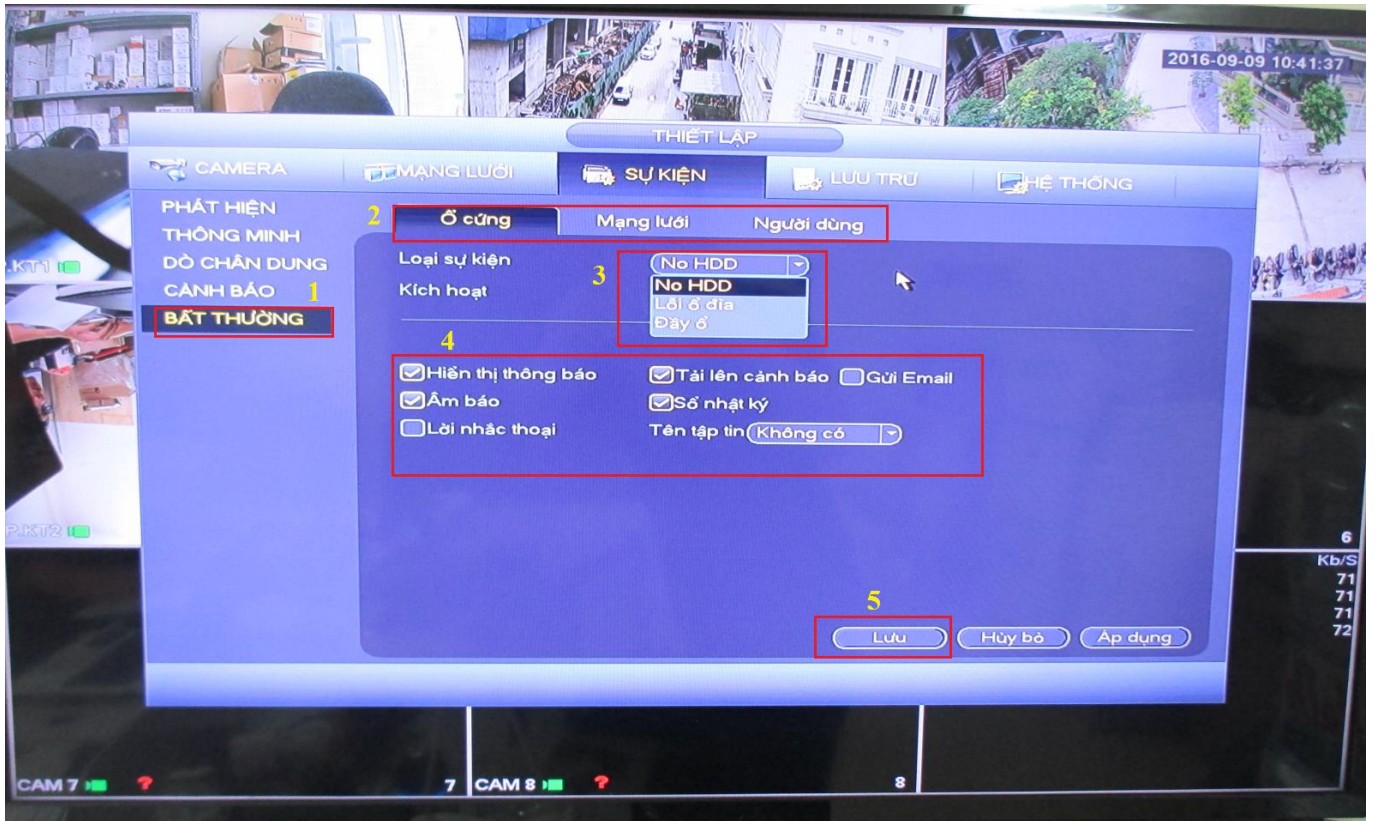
2016-09-09 10:41:37

THIẾT LẬP

CAMERA
MẠNG LƯỚI
SỰ KIỆN
LƯU TRỮ
HỆ THỐNG

PHÁT HIỆN
THÔNG MINH
DÒ CHÂN DUNG
CẢNH BÁO
BẤT THƯỜNG

1
2
Ổ cứng
Mạng lưới
Người dùng

Loại sự kiện
Kích hoạt
3
No HDD
No HDD
Lỗi ổ đĩa
Đầy ổ

4
Hiển thị thông báo
Tải lên cảnh báo
Gửi Email
Âm báo
Sổ nhật ký
Lời nhắc thoại
Tên tập tin
Không có

5
Lưu
Hủy bỏ
Áp dụng

P.KT1
P.KT2
6
Kb/S
71
71
71
72

CAM 7
7
CAM 8
8